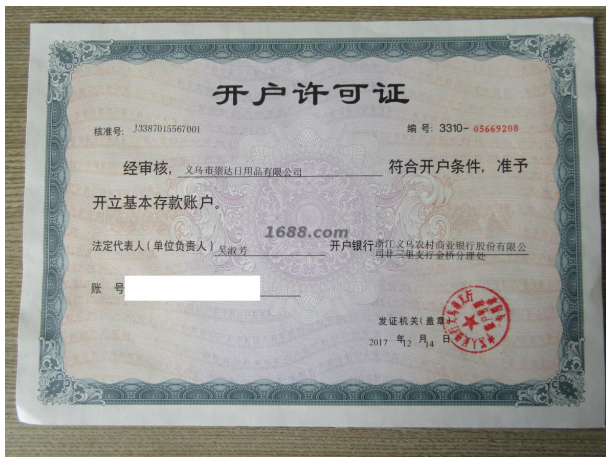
开户许可证

核准号: J3387015567001

编号: 3310- 05669208

经审核, 义乌市崇达日用品有限公司 符合开户条件, 准予开立基本存款账户。

1688.com

法定代表人(单位负责人) 吴淑芳

开户银行 浙江义乌农村商业银行股份有限公司廿三里支行金桥分理处

账 号

发证机关(盖章)

2017 年 12 月 14 日

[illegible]